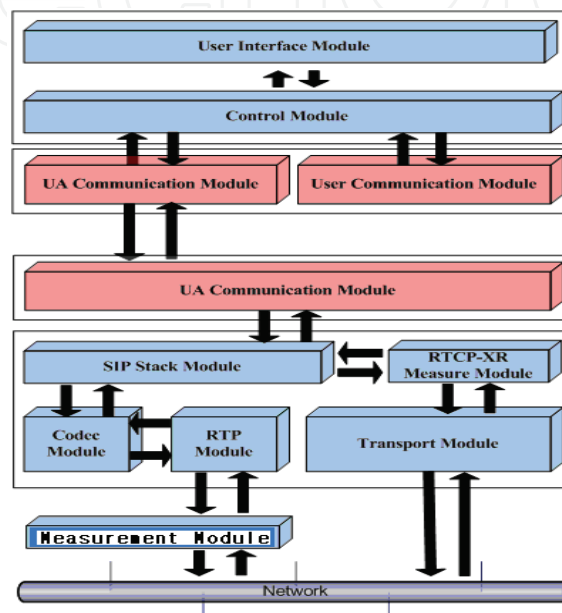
User Interface Module

Control Module

UA Communication Module

User Communication Module

UA Communication Module

SIP Stack Module

RTCP-XR Measure Module

Codec Module

RTP Module

Transport Module

Measurement Module

Network